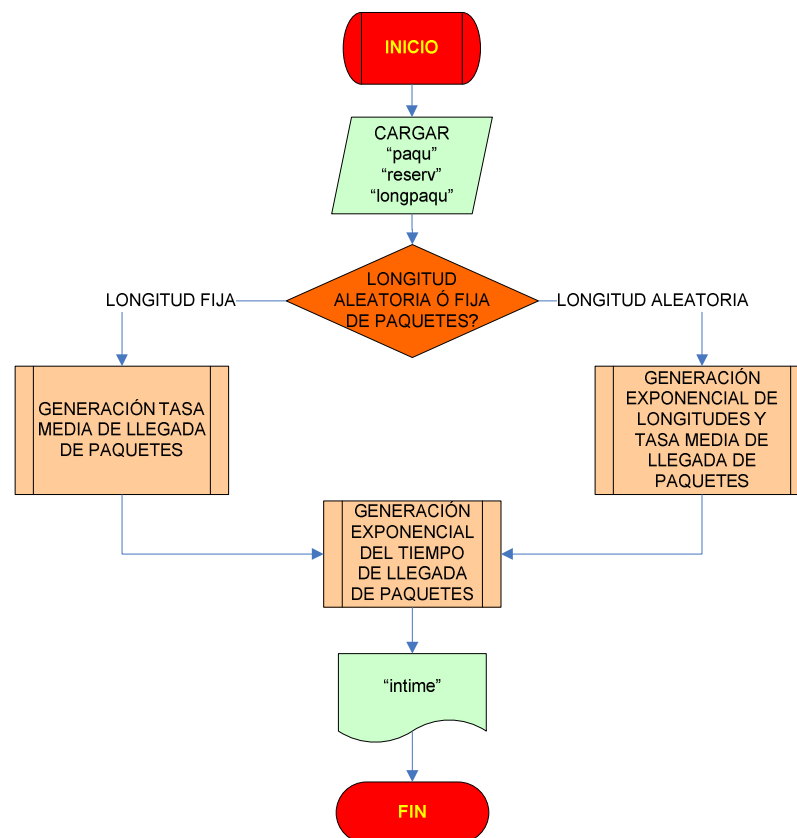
INICIO

CARGAR
“paqu”
“reserv”
“longpaqu”

LONGITUD ALEATORIA Ó FIJA DE PAQUETES?

LONGITUD FIJA

LONGITUD ALEATORIA

GENERACIÓN TASA MEDIA DE LLEGADA DE PAQUETES

GENERACIÓN EXPONENCIAL DE LONGITUDES Y TASA MEDIA DE LLEGADA DE PAQUETES

GENERACIÓN EXPONENCIAL DEL TIEMPO DE LLEGADA DE PAQUETES

“intime”

FIN